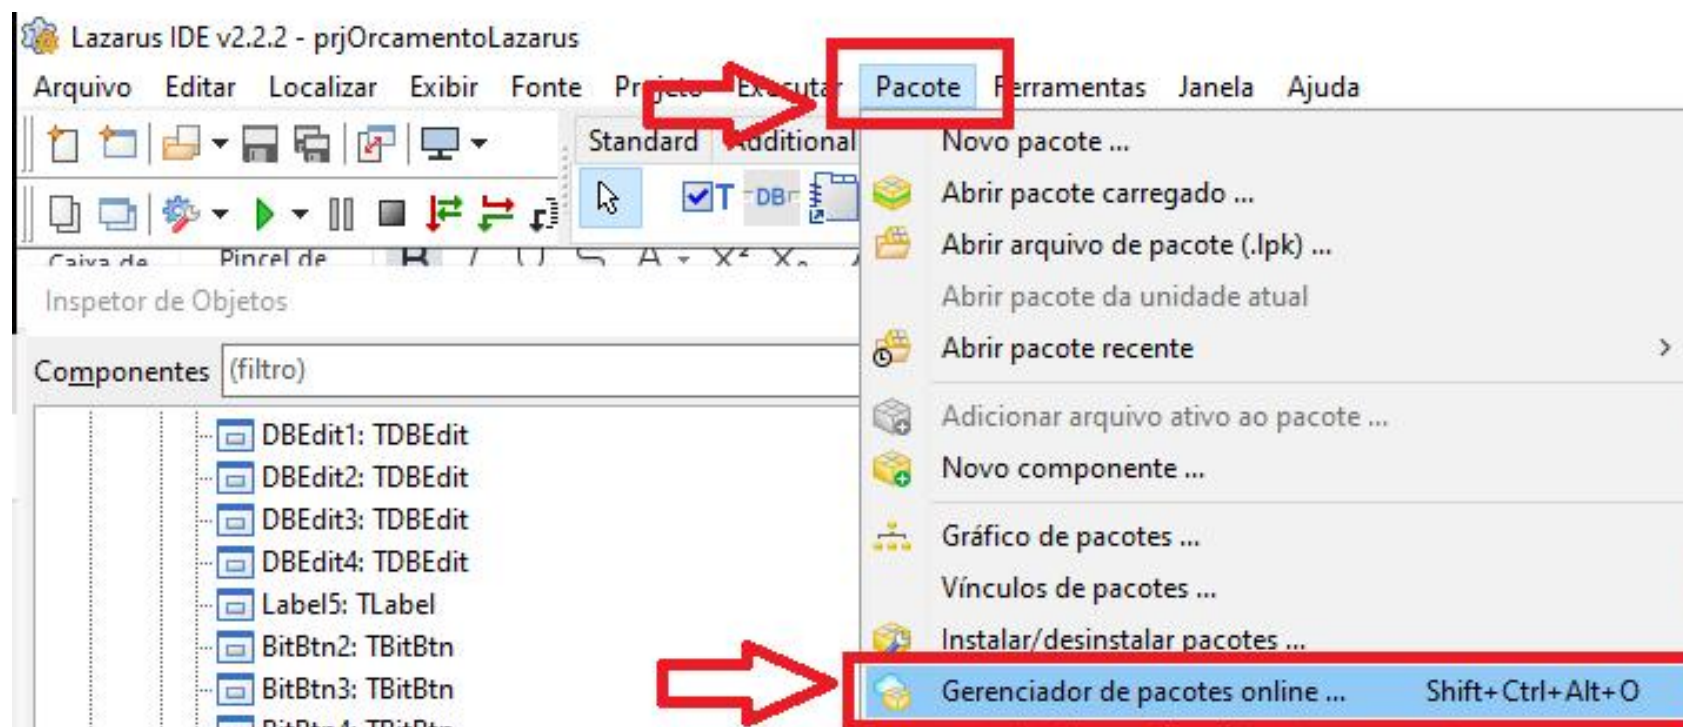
Lazarus IDE v2.2.2 - prjOrcamentoLazarus

Arquivo Editar Localizar Exibir Fonte Pr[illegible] Ex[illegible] Pacote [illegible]erramentas Janela Ajuda

Standard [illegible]dditional

Caixa de Pincel de

Inspetor de Objetos

Componentes (filtro)

DBEdit1: TDBEdit
DBEdit2: TDBEdit
DBEdit3: TDBEdit
DBEdit4: TDBEdit
Label5: TLabel
BitBtn2: TBitBtn
BitBtn3: TBitBtn

Novo pacote ...
Abrir pacote carregado ...
Abrir arquivo de pacote (.lpk) ...
Abrir pacote da unidade atual
Abrir pacote recente >
Adicionar arquivo ativo ao pacote ...
Novo componente ...
Gráfico de pacotes ...
Vínculos de pacotes ...
Instalar/desinstalar pacotes ...
Gerenciador de pacotes online ... Shift+Ctrl+Alt+O